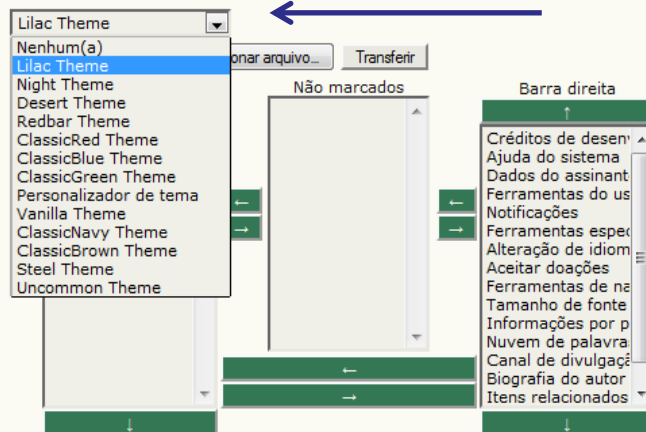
Lilac Theme

Nenhum(a)
Lilac Theme
Night Theme
Desert Theme
Redbar Theme
ClassicRed Theme
ClassicBlue Theme
ClassicGreen Theme
Personalizador de tema
Vanilla Theme
ClassicNavy Theme
ClassicBrown Theme
Steel Theme
Uncommon Theme

onar arquivo...
Transferir

Não marcados

Barra direita
↑
Créditos de desenv
Ajuda do sistema
Dados do assinant
Ferramentas do us
Notificações
Ferramentas espec
Alteração de idiom
Aceitar doações
Ferramentas de na
Tamanho de fonte
Informações por p
Nuvem de palavra
Canal de divulgaçã
Biografia do autor
Itens relacionados
↓

←
→
←
→
←
→
↓